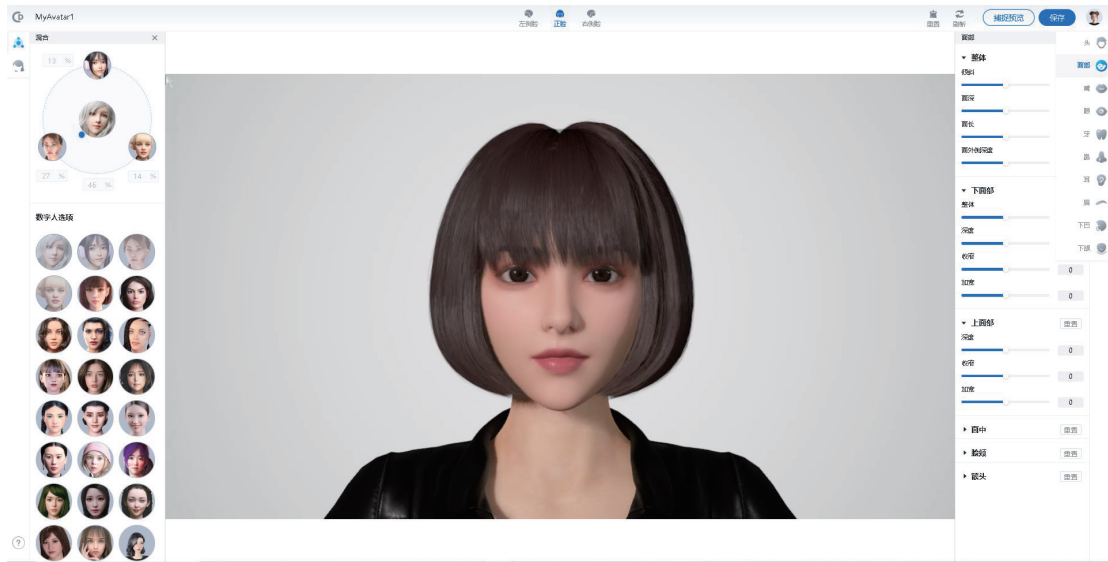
MyAvatar1

左侧脸 正脸 右侧脸

面面 刷新 捕捉预览 保存

混合

13 %

27 %

46 %

14 %

数字人选项

面部

▾ 整体

倾斜

面深

面长

面外侧深度

▾ 下面部

整体

深度

长度 0

加度 0

▾ 上面部 重置

深度 0

长度 0

加度 0

▸ 面中 重置

▸ 脸颊 重置

▸ 颧头 重置

头

面部

眉

眼

牙

鼻

耳

唇

下巴

下颌

?